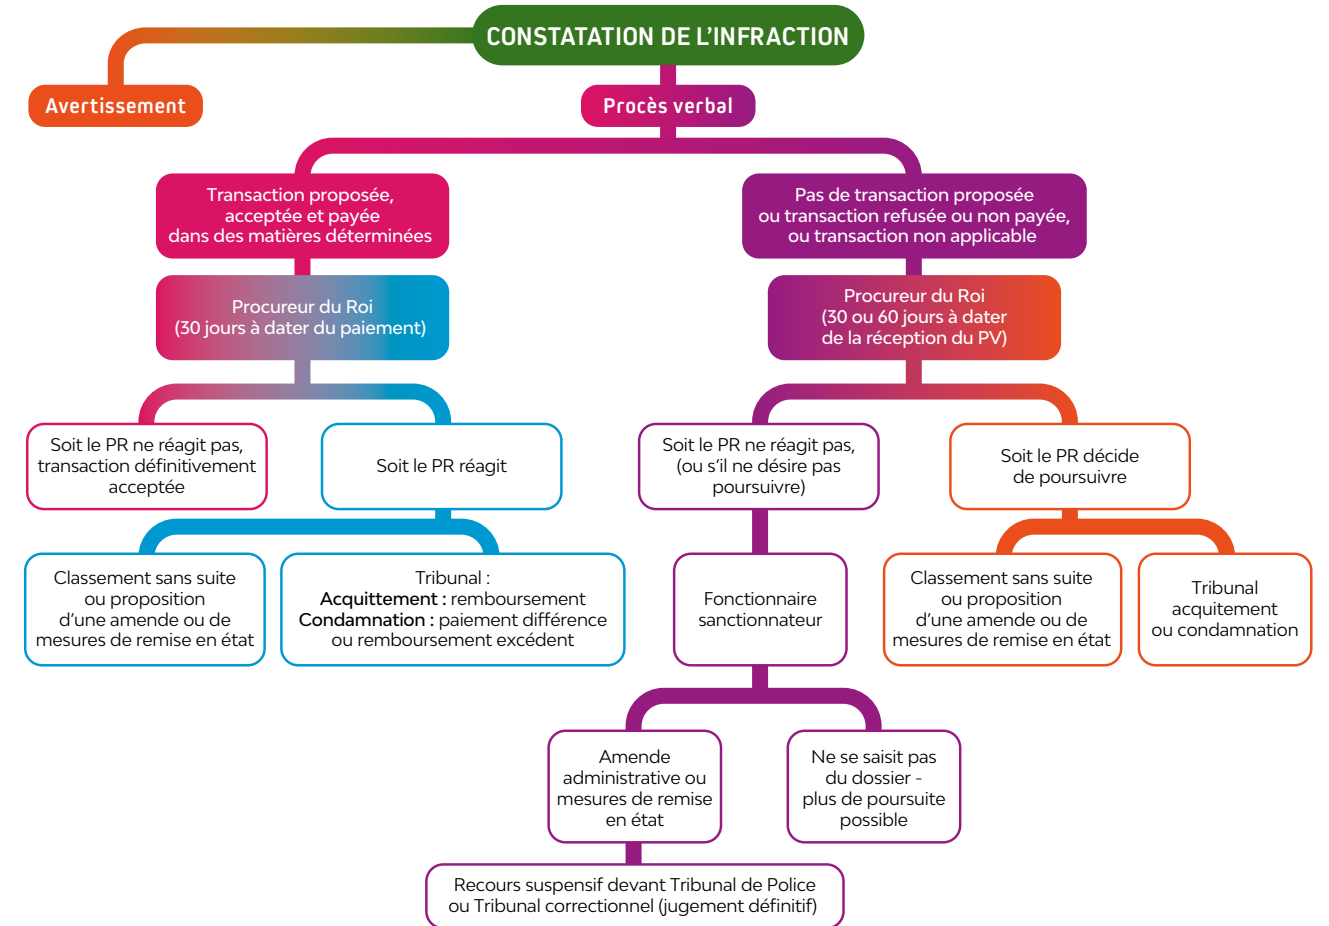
CONSTATATION DE L'INFRACTION

Avertissement

Procès verbal

Transaction proposée, acceptée et payée dans des matières déterminées

Pas de transaction proposée ou transaction refusée ou non payée, ou transaction non applicable

Procureur du Roi (30 jours à dater du paiement)

Procureur du Roi (30 ou 60 jours à dater de la réception du PV)

Soit le PR ne réagit pas, transaction définitivement acceptée

Soit le PR réagit

Soit le PR ne réagit pas, (ou s'il ne désire pas poursuivre)

Soit le PR décide de poursuivre

Classement sans suite ou proposition d'une amende ou de mesures de remise en état

Tribunal :
**Acquittement :** remboursement
**Condamnation :** paiement différence ou remboursement excédent

Fonctionnaire sanctionnateur

Classement sans suite ou proposition d'une amende ou de mesures de remise en état

Tribunal acquitement ou condamnation

Amende administrative ou mesures de remise en état

Ne se saisit pas du dossier - plus de poursuite possible

Recours suspensif devant Tribunal de Police ou Tribunal correctionnel (jugement définitif)